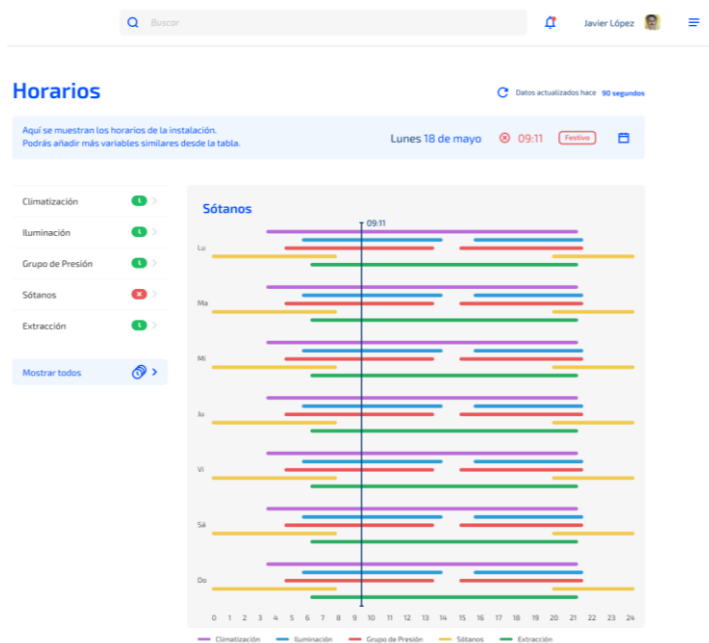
Buscar

Javier López

Horarios

Datos actualizados hace 90 segundos

Aquí se muestran los horarios de la instalación.
Podrás añadir más variables similares desde la tabla.

Lunes 18 de mayo

09:11

Festivo

Climatización

Iluminación

Grupo de Presión

Sótanos

Extracción

Mostrar todos

Sótanos

09:11

Lu

Ma

Mi

Ju

Vi

Sá

Do

0 1 2 3 4 5 6 7 8 9 10 11 12 13 14 15 16 17 18 19 20 21 22 23 24

Climatización Iluminación Grupo de Presión Sótanos Extracción